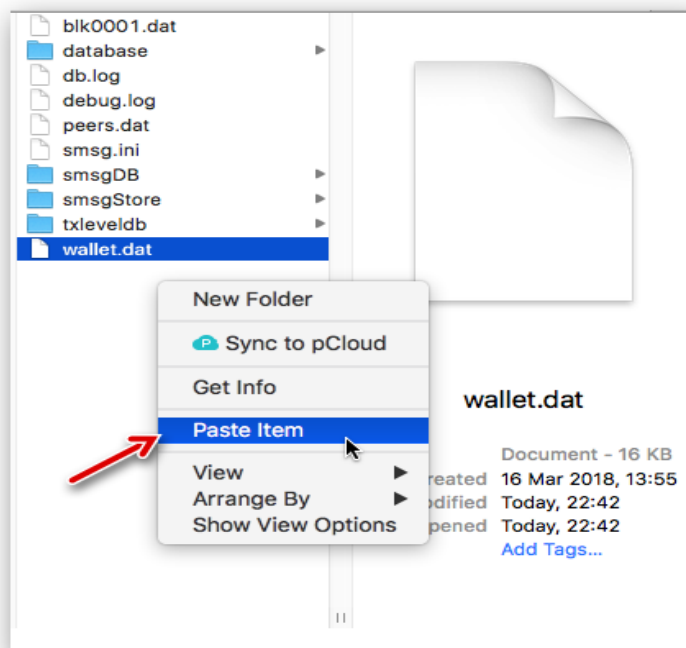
blk0001.dat
database
db.log
debug.log
peers.dat
smsg.ini
smsgDB
smsgStore
txleveldb
wallet.dat

New Folder
Sync to pCloud
Get Info
Paste Item
View
Arrange By
Show View Options

wallet.dat

Document - 16 KB
reated 16 Mar 2018, 13:55
odified Today, 22:42
pened Today, 22:42
Add Tags...